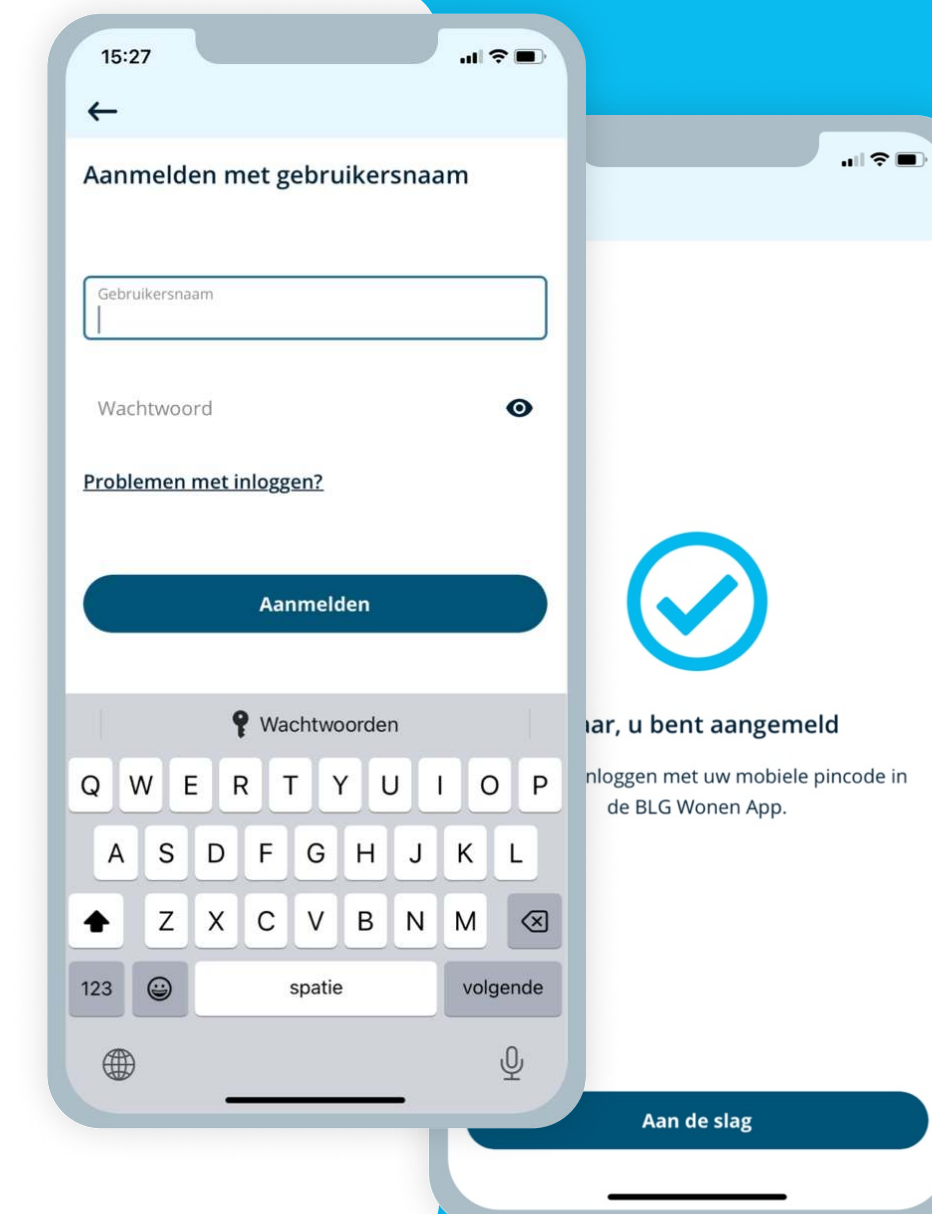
15:27

Aanmelden met gebruikersnaam

Gebruikersnaam

Wachtwoord

Problemen met inloggen?

Aanmelden

Wachtwoorden

Q W E R T Y U I O P
A S D F G H J K L
Z X C V B N M
123 spatie volgende

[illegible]ar, u bent aangemeld

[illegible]nloggen met uw mobiele pincode in de BLG Wonen App.

Aan de slag